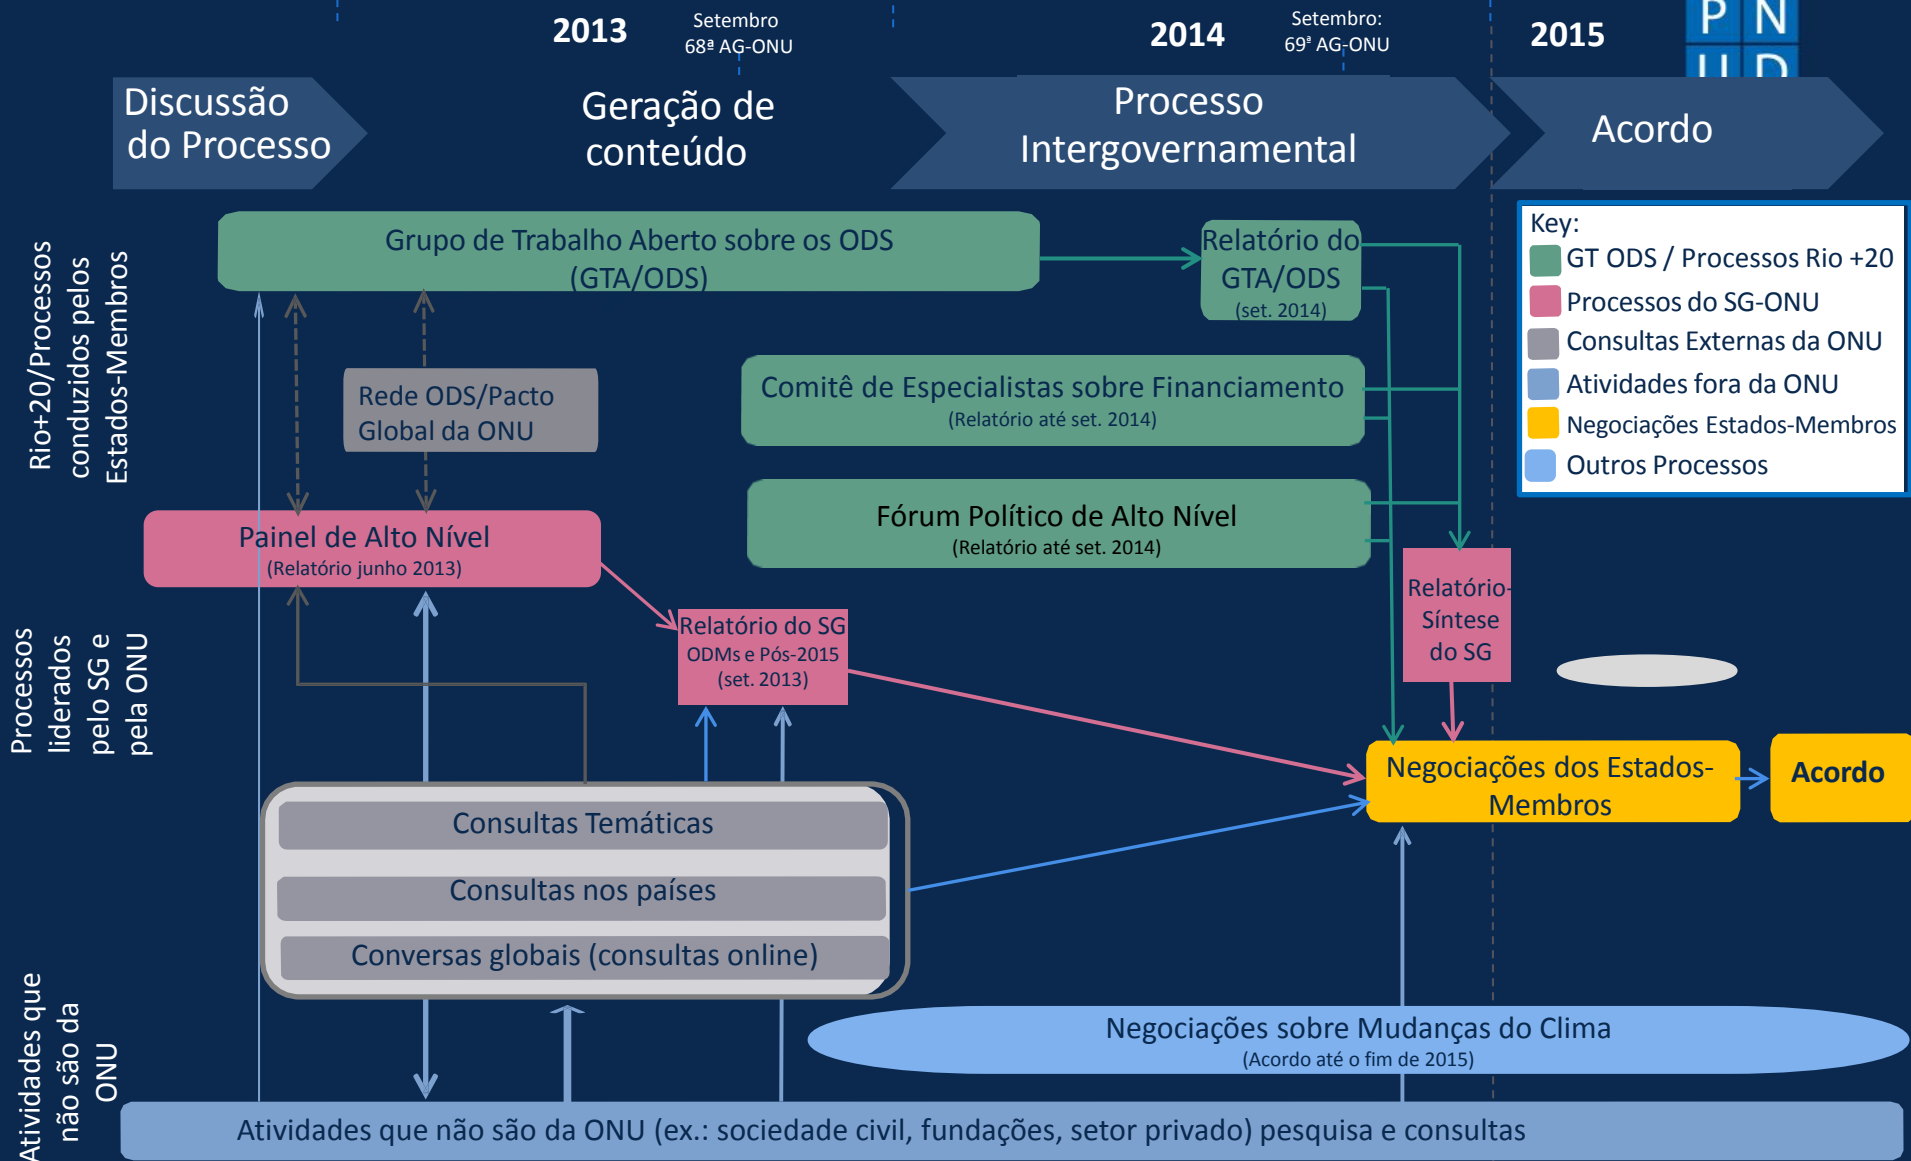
2013

Setembro
68ª AG-ONU

2014

Setembro:
69ª AG-ONU

2015

P N
U D

Discussão do Processo

Geração de conteúdo

Processo Intergovernamental

Acordo

Key:
GT ODS / Processos Rio +20
Processos do SG-ONU
Consultas Externas da ONU
Atividades fora da ONU
Negociações Estados-Membros
Outros Processos

Rio+20/Processos conduzidos pelos Estados-Membros

Grupo de Trabalho Aberto sobre os ODS (GTA/ODS)

Relatório do GTA/ODS
(set. 2014)

Rede ODS/Pacto Global da ONU

Comitê de Especialistas sobre Financiamento
(Relatório até set. 2014)

Fórum Político de Alto Nível
(Relatório até set. 2014)

Painel de Alto Nível
(Relatório junho 2013)

Processos liderados pelo SG e pela ONU

Relatório do SG
ODMs e Pós-2015
(set. 2013)

Relatório-Síntese do SG

Negociações dos Estados-Membros

Acordo

Consultas Temáticas

Consultas nos países

Conversas globais (consultas online)

Atividades que não são da ONU

Negociações sobre Mudanças do Clima
(Acordo até o fim de 2015)

Atividades que não são da ONU (ex.: sociedade civil, fundações, setor privado) pesquisa e consultas